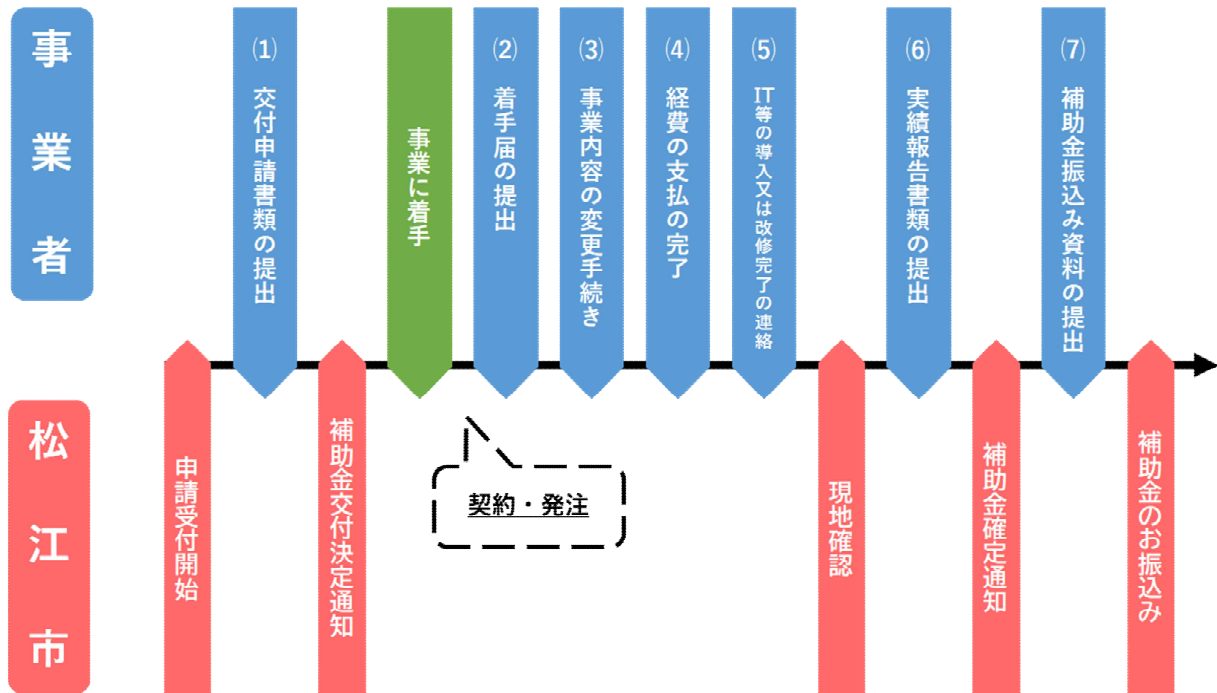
事業者

⑴ 交付申請書類の提出

事業に着手

⑵ 着手届の提出

⑶ 事業内容の変更手続き

⑷ 経費の支払の完了

⑸ IT等の導入又は改修完了の連絡

⑹ 実績報告書類の提出

⑺ 補助金振込み資料の提出

松江市

申請受付開始

補助金交付決定通知

契約・発注

現地確認

補助金確定通知

補助金のお振込み